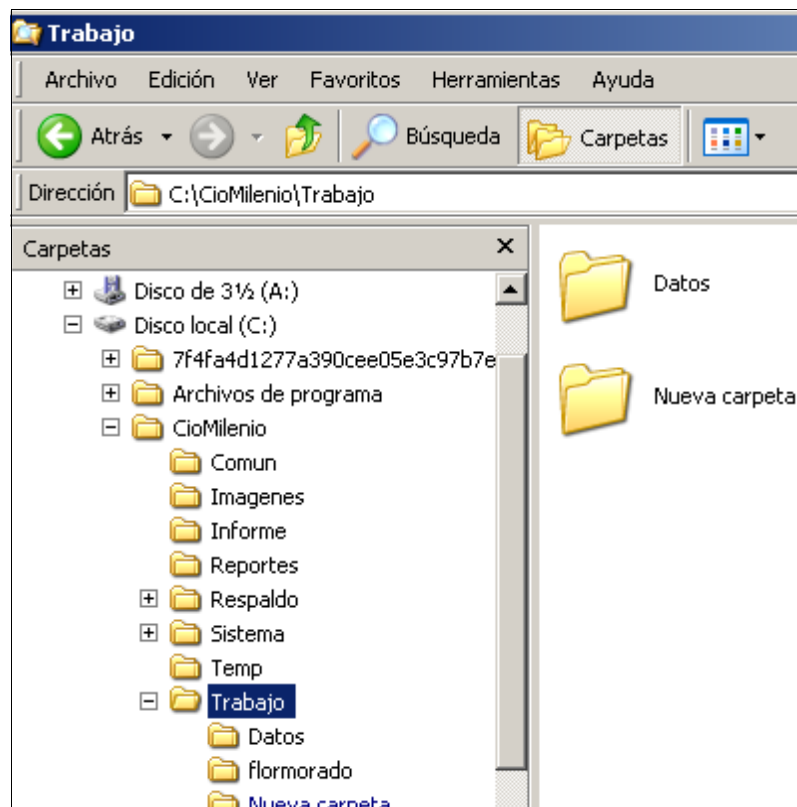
Trabajo

Archivo Edición Ver Favoritos Herramientas Ayuda

Atrás Búsqueda Carpetas

Dirección C:\CioMilenio\Trabajo

Carpetas ×

Disco de 3½ (A:)
Disco local (C:)
7f4fa4d1277a390cee05e3c97b7e
Archivos de programa
CioMilenio
Comun
Imagenes
Informe
Reportes
Respaldo
Sistema
Temp
Trabajo
Datos
flormorado
Nueva carpeta

Datos

Nueva carpeta